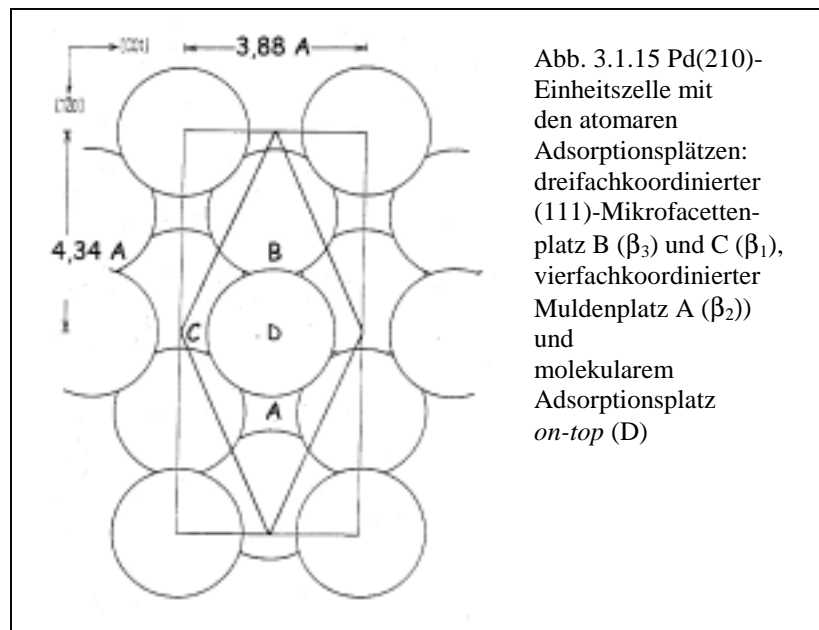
[001]

[120]

3,88 A

4,34 A

B

C

D

A

Abb. 3.1.15 Pd(210)-Einheitszelle mit den atomaren Adsorptionsplätzen: dreifachkoordinierter (111)-Mikrofacettenplatz B ($\beta_3$) und C ($\beta_1$), vierfachkoordinierter Muldenplatz A ($\beta_2$)) und molekularem Adsorptionsplatz *on-top* (D)